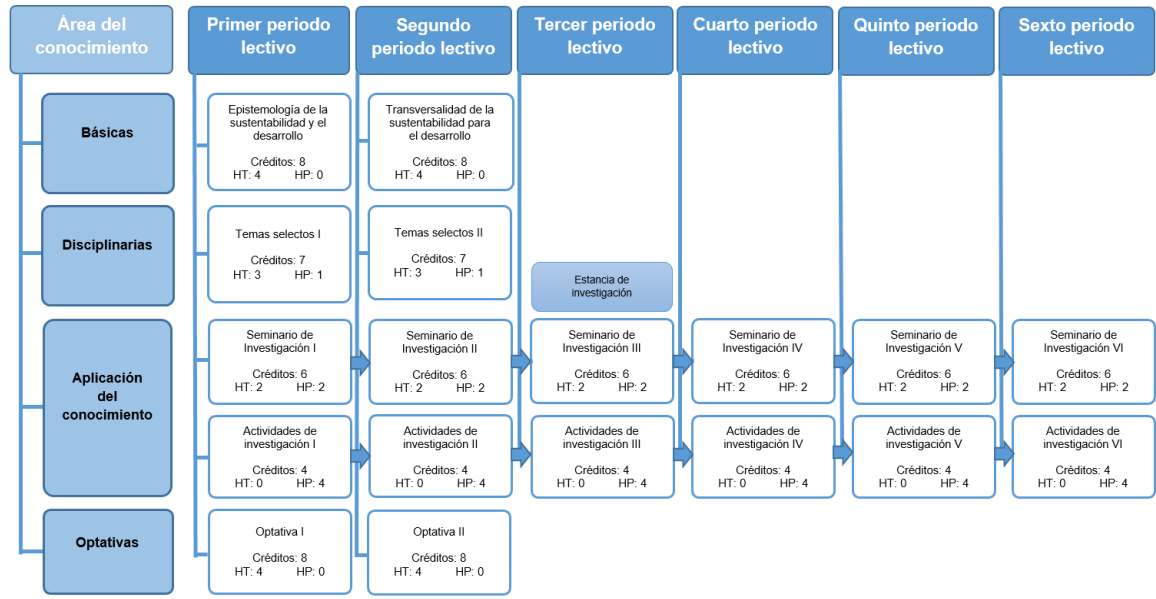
Área del conocimiento

Primer periodo lectivo

Segundo periodo lectivo

Tercer periodo lectivo

Cuarto periodo lectivo

Quinto periodo lectivo

Sexto periodo lectivo

Básicas

Epistemología de la sustentabilidad y el desarrollo
Créditos: 8
HT: 4 HP: 0

Transversalidad de la sustentabilidad para el desarrollo
Créditos: 8
HT: 4 HP: 0

Disciplinarias

Temas selectos I
Créditos: 7
HT: 3 HP: 1

Temas selectos II
Créditos: 7
HT: 3 HP: 1

Estancia de investigación

Aplicación del conocimiento

Seminario de Investigación I
Créditos: 6
HT: 2 HP: 2

Seminario de Investigación II
Créditos: 6
HT: 2 HP: 2

Seminario de Investigación III
Créditos: 6
HT: 2 HP: 2

Seminario de Investigación IV
Créditos: 6
HT: 2 HP: 2

Seminario de Investigación V
Créditos: 6
HT: 2 HP: 2

Seminario de Investigación VI
Créditos: 6
HT: 2 HP: 2

Actividades de investigación I
Créditos: 4
HT: 0 HP: 4

Actividades de investigación II
Créditos: 4
HT: 0 HP: 4

Actividades de investigación III
Créditos: 4
HT: 0 HP: 4

Actividades de investigación IV
Créditos: 4
HT: 0 HP: 4

Actividades de investigación V
Créditos: 4
HT: 0 HP: 4

Actividades de investigación VI
Créditos: 4
HT: 0 HP: 4

Optativas

Optativa I
Créditos: 8
HT: 4 HP: 0

Optativa II
Créditos: 8
HT: 4 HP: 0